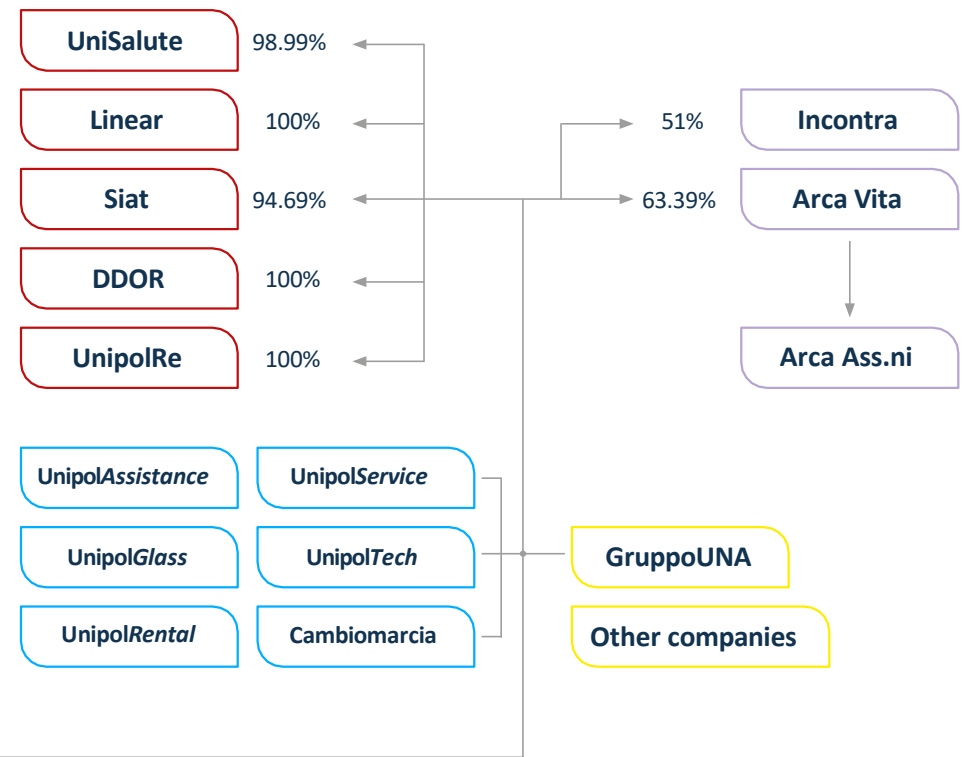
UniSalute 98.99%

Linear 100%

Siat 94.69%

DDOR 100%

UnipolRe 100%

51% Incontra

63.39% Arca Vita

Arca Ass.ni

UnipolAssistance

UnipolService

UnipolGlass

UnipolTech

UnipolRental

Cambiomarcia

GruppoUNA

Other companies